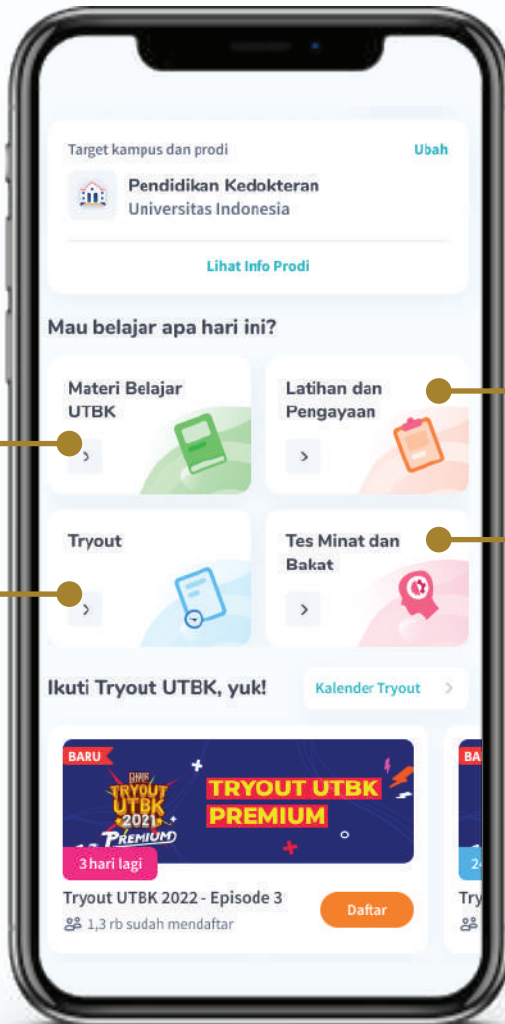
Target kampus dan prodi

Ubah

Pendidikan Kedokteran
Universitas Indonesia

Lihat Info Prodi

Mau belajar apa hari ini?

Materi Belajar UTBK

Latihan dan Pengayaan

Tryout

Tes Minat dan Bakat

Ikuti Tryout UTBK, yuk!

Kalender Tryout

BARU

TRYOUT UTBK 2021 PREMIUM

TRYOUT UTBK PREMIUM

3 hari lagi

Tryout UTBK 2022 - Episode 3

1,3 rb sudah mendaftar

Daftar

BA

24

Try